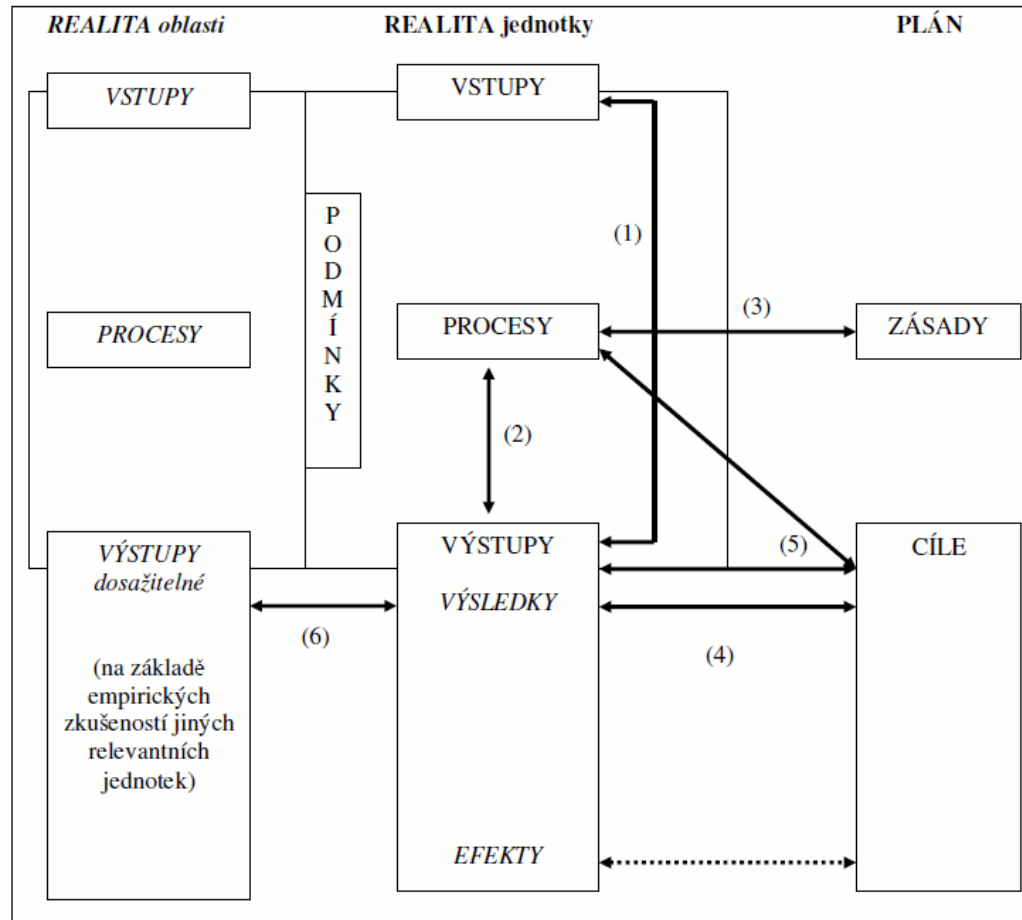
REALITA oblasti

REALITA jednotky

PLÁN

VSTUPY

VSTUPY

PODMÍNKY

(1)

PROCESY

PROCESY

(3)

ZÁSADY

(2)

VÝSTUPY dosažitelné

(na základě empirických zkušeností jiných relevantních jednotek)

VÝSTUPY

(5)

CÍLE

VÝSLEDKY

(6)

(4)

EFEKTY